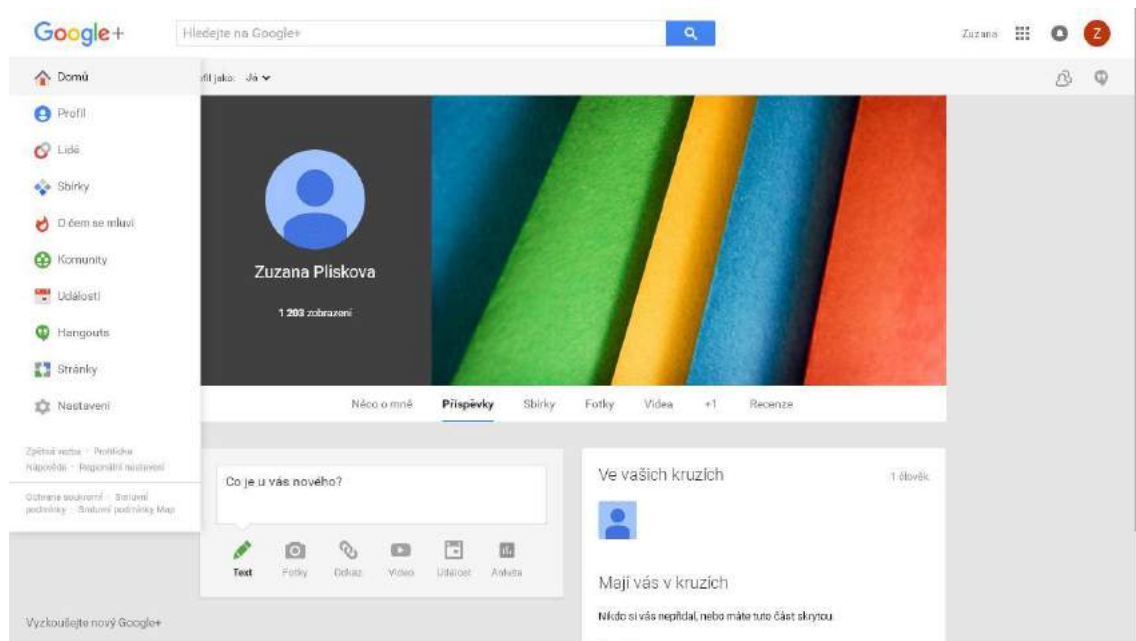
Google+

Hledejte na Google+

Zuzana

Z

Domů

fil jako: Já

Profil

Lidé

Sbírky

O čem se mluví

Komunity

Události

Hangouts

Stránky

Nastavení

Zpětná vazba · Prohlídka
Nápověda · Regionální nastavení

Ochrana soukromí · Smluvní podmínky · Smluvní podmínky Map

Zuzana Pliskova

1 203 zobrazení

Něco o mně

Příspěvky

Sbírky

Fotky

Videa

+1

Recenze

Co je u vás nového?

Text

Fotky

Odkaz

Video

Událost

Anketa

Ve vašich kruzích

1 člověk

Mají vás v kruzích

Nikdo si vás nepřidal, nebo máte tuto část skrytou.

Vyzkoušejte nový Google+